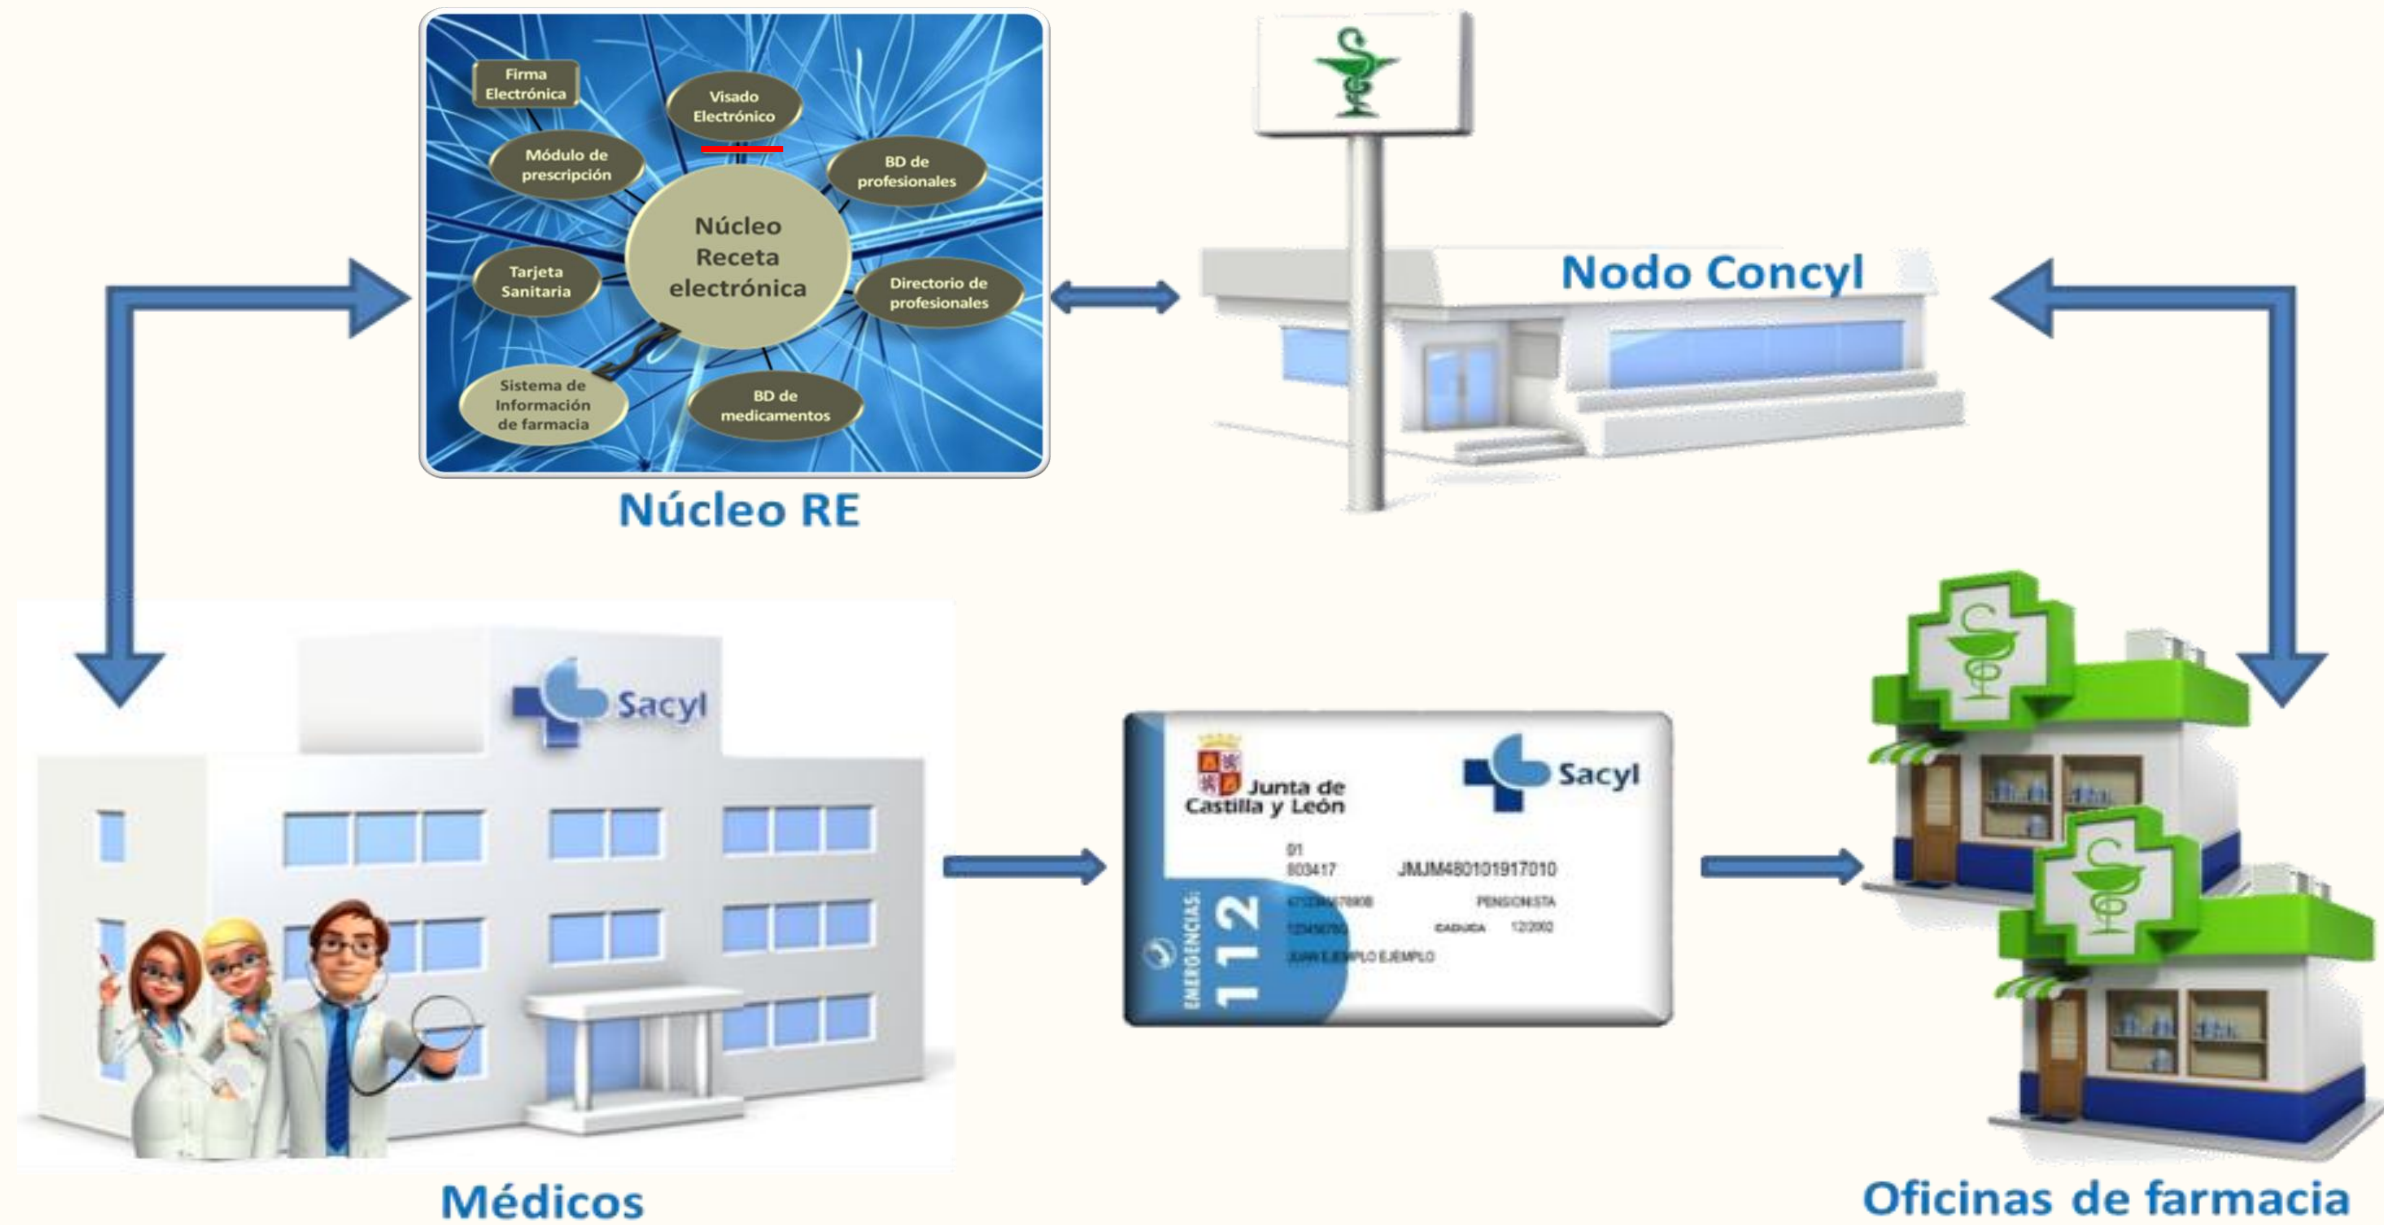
Firma Electrónica

Visado Electrónico

Módulo de prescripción

BD de profesionales

Núcleo Receta electrónica

Tarjeta Sanitaria

Directorio de profesionales

Sistema de Información de farmacia

BD de medicamentos

Núcleo RE

Nodo Concyl

Sacyl

Médicos

Junta de Castilla y León

Sacyl

01
803417
JMJM480101917010
PENSIONISTA
CADUCA 12/2002
JUAN EJEMPLO EJEMPLO

EMERGENCIAS: 112

Oficinas de farmacia